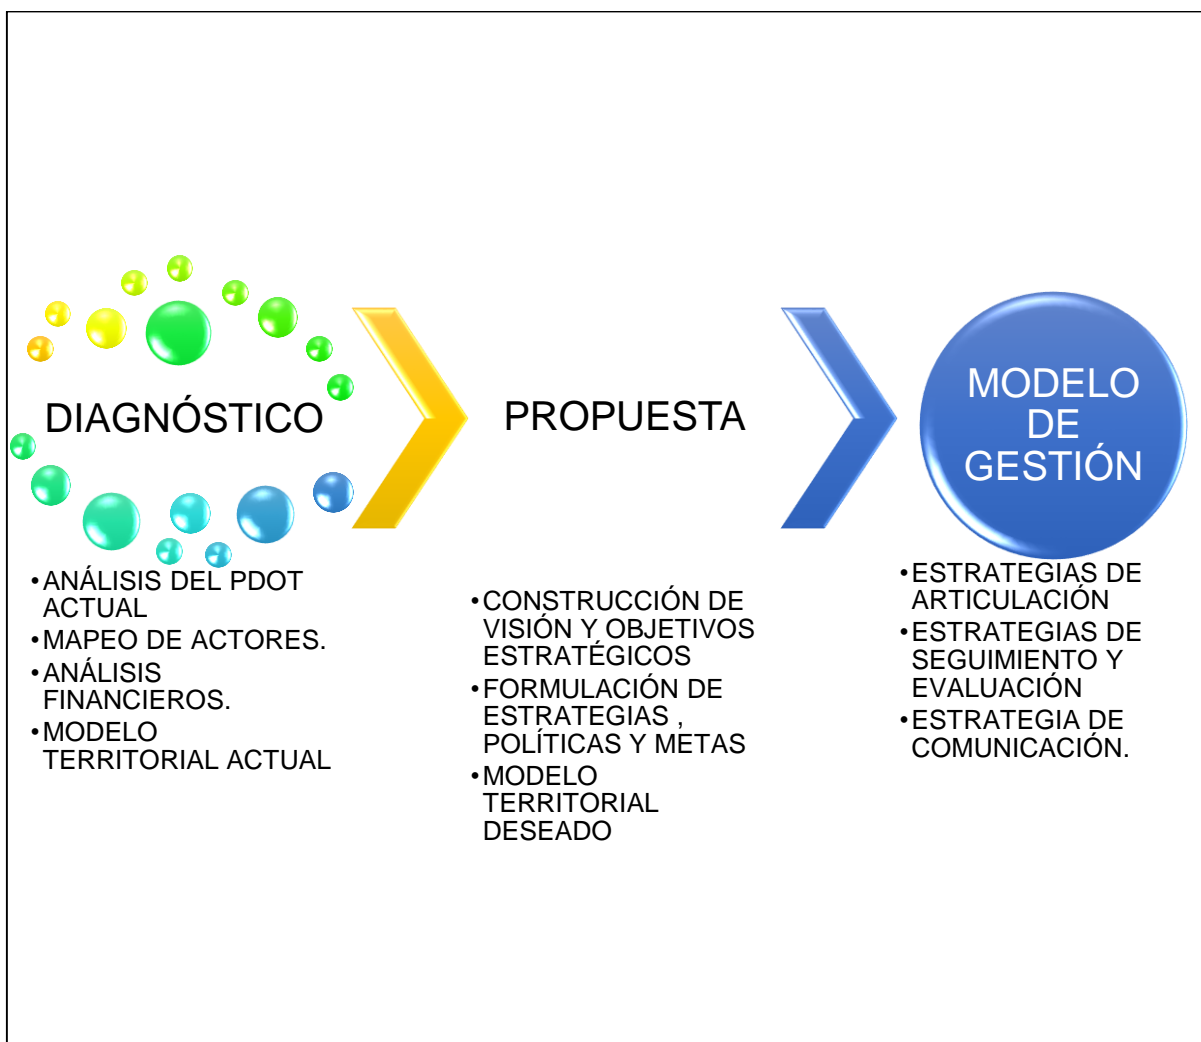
DIAGNÓSTICO

PROPUESTA

MODELO DE GESTIÓN

•ANÁLISIS DEL PDOT ACTUAL
•MAPEO DE ACTORES.
•ANÁLISIS FINANCIEROS.
•MODELO TERRITORIAL ACTUAL

•CONSTRUCCIÓN DE VISIÓN Y OBJETIVOS ESTRATÉGICOS
•FORMULACIÓN DE ESTRATEGIAS , POLÍTICAS Y METAS
•MODELO TERRITORIAL DESEADO

•ESTRATEGIAS DE ARTICULACIÓN
•ESTRATEGIAS DE SEGUIMIENTO Y EVALUACIÓN
•ESTRATEGIA DE COMUNICACIÓN.